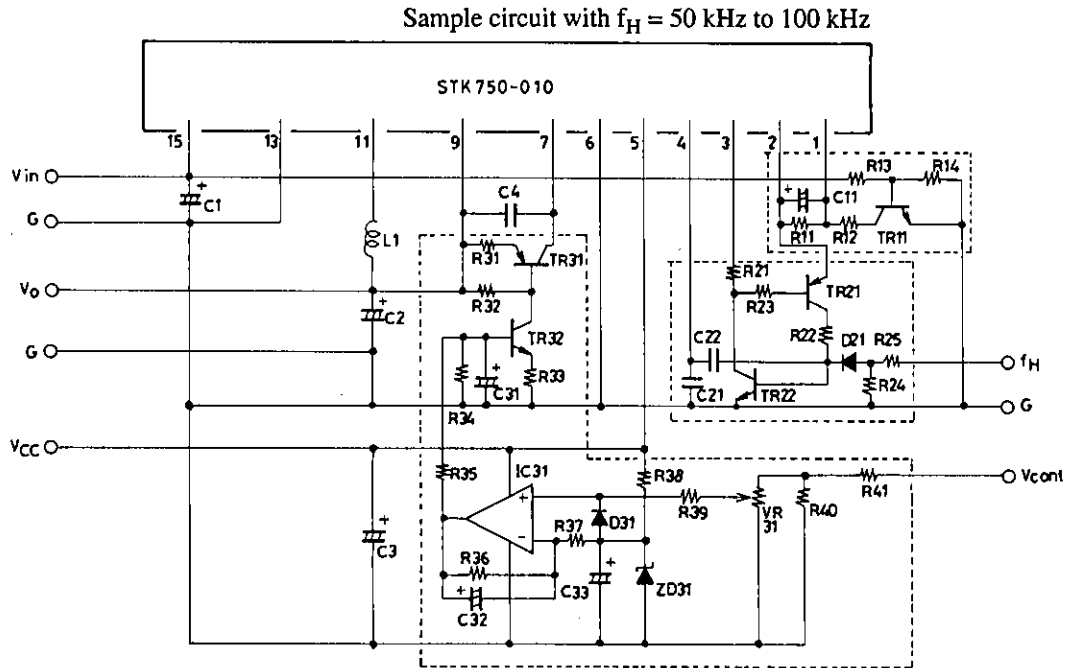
Sample circuit with $f_H$ = 50 kHz to 100 kHz

STK 750-010

15 13 11 9 7 6 5 4 3 2 1

Vin
G
Vo
G
VCC

C1
L1
C2
C3
C4
R31
TR31
R32
TR32
R33
C31
R34
R35
IC31
R36
C32
R37
D31
C33
ZD31
R38
R39
VR 31
R40
R41
Vcont
C11
R11
R12
R13
R14
TR11
R21
R23
TR21
R22
D21
R25
C22
C21
TR22
R24
$f_H$
G